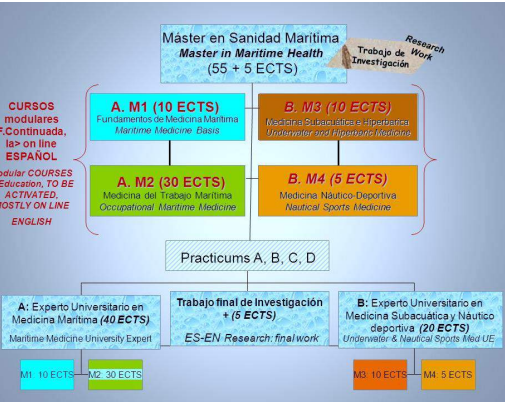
Máster en Sanidad Marítima
Master in Maritime Health
(55 + 5 ECTS)

Trabajo de Investigación
Research Work

CURSOS modulares F.Continuada, la> on line ESPAÑOL

odular COURSES Education, TO BE ACTIVATED, MOSTLY ON LINE ENGLISH

A. M1 (10 ECTS)
Fundamentos de Medicina Marítima
Maritime Medicine Basis

B. M3 (10 ECTS)
Medicina Subacuática e Hiperbárica
Underwater and Hiperbaric Medicine

A. M2 (30 ECTS)
Medicina del Trabajo Marítima
Occupational Maritime Medicine

B. M4 (5 ECTS)
Medicina Náutico-Deportiva
Nautical Sports Medicine

Practicums A, B, C, D

A: Experto Universitario en Medicina Marítima (40 ECTS)
Maritime Medicine University Expert

Trabajo final de Investigación + (5 ECTS)
ES-EN Research: final work

B: Experto Universitario en Medicina Subacuática y Náutico deportiva (20 ECTS)
Underwater & Nautical Sports Med UE

M1 10 ECTS
M2 30 ECTS
M3 10 ECTS
M4 5 ECTS